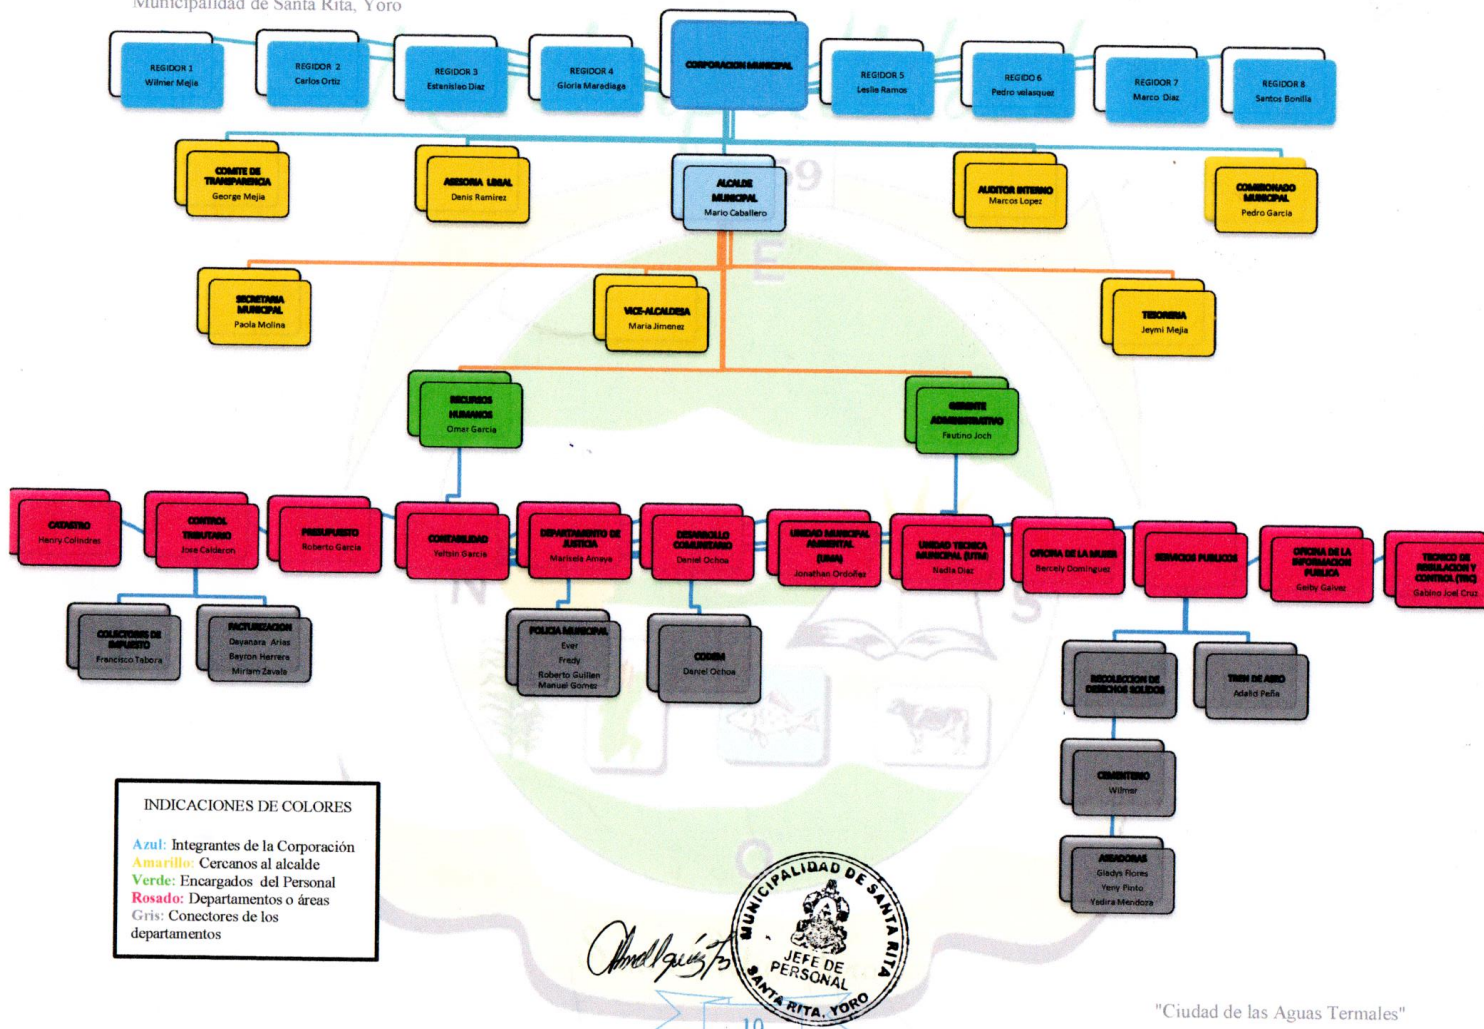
Municipalidad de Santa Rita, Yoro

REGIDOR 1
Wilmer Mejia

REGIDOR 2
Carlos Ortiz

REGIDOR 3
Estanislao Diaz

REGIDOR 4
Gloria Maradiaga

CORPORACION MUNICIPAL

REGIDOR 5
Leslie Ramos

REGIDOR 6
Pedro velasquez

REGIDOR 7
Marco Diaz

REGIDOR 8
Santos Bonilla

COMITE DE TRANSPARENCIA
George Mejia

ASESORIA LEGAL
Denis Ramirez

ALCALDE MUNICIPAL
Mario Caballero

AUDITOR INTERNO MUNICIPAL
Marcos Lopez

COMISIONADO MUNICIPAL
Pedro Garcia

SECRETARIA MUNICIPAL
Paola Molina

VICE-ALCALDESA
Maria Jimenez

TESORERIA
Jeymi Mejia

RECURSOS HUMANOS
Omar Garcia

GERENTE ADMINISTRATIVO
Faustino Joch

CATASTRO
Henry Colindres

CONTROL TRIBUTARIO
Jose Calderon

PRESUPUESTO
Roberto Garcia

CONTABILIDAD
Yeltsin Garcia

DEPARTAMENTO DE JUSTICIA
Marisela Amaya

DESARROLLO COMUNITARIO
Daniel Ochoa

UNIDAD MUNICIPAL AMBIENTAL (UMA)
Jonathan Ordoñez

UNIDAD TECNICA MUNICIPAL (UTM)
Nadia Diaz

OFICINA DE LA MUJER
Bercely Dominguez

SERVICIOS PUBLICOS

OFICINA DE LA INFORMACION PUBLICA
Gaby Galvez

TECNICO DE REGULACION Y CONTROL (TRC)
Gabino Joel Cruz

COLECTORES DE IMPUESTO
Francisco Tabora

FACTURIZACION
Deyanara Arias
Beyron Herrera
Miriam Zavala

POLICIA MUNICIPAL
Ever
Fredy
Roberto Guillen
Manuel Gomez

CODEM
Daniel Ochoa

RECOLECCION DE DESECHOS SOLIDOS

TREN DE ASEO
Adalid Peña

CEMENTERIO
Wilmer

ASEADORAS
Gladys Flores
Yeny Pinto
Yadira Mendoza

INDICACIONES DE COLORES

Azul: Integrantes de la Corporación
Amarillo: Cercanos al alcalde
Verde: Encargados del Personal
Rosado: Departamentos o áreas
Gris: Conectores de los departamentos

MUNICIPALIDAD DE SANTA RITA
JEFE DE PERSONAL
SANTA RITA, YORO

10

"Ciudad de las Aguas Termales"